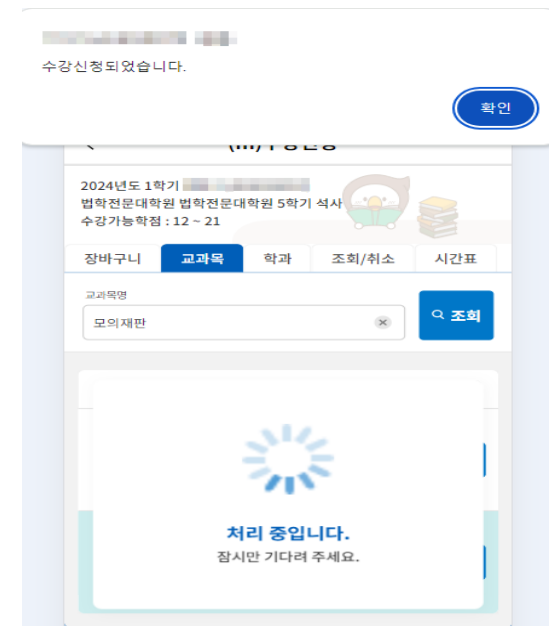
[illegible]

수강신청되었습니다.

확인

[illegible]

2024년도 1학기 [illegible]
법학전문대학원 법학전문대학원 5학기 석사
수강가능학점 : 12 ~ 21

장바구니 | 교과목 | 학과 | 조회/취소 | 시간표

교과목명
모의재판
조회

처리 중입니다.
잠시만 기다려 주세요.